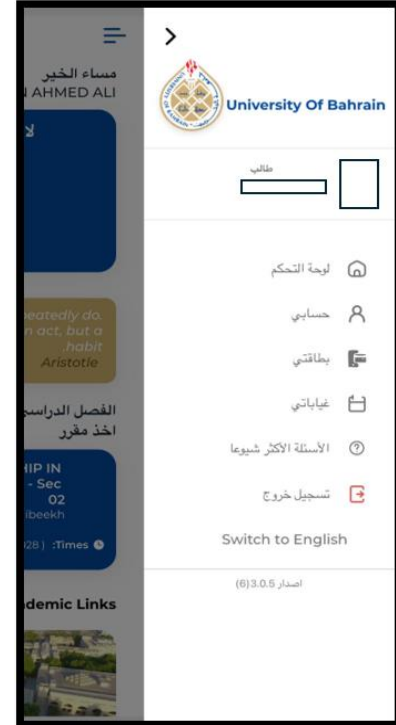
مساء الخير
AHMED ALI

لا

peatedly do.
n act, but a
habit.
Aristotle

الفصل الدراسي
اخذ مقرر

HIP IN
- Sec
02
ibeekh
28) :Times

demic Links

>

University Of Bahrain

طالب

لوحة التحكم
حسابي
بطاقتي
غياباتي
الأسئلة الأكثر شيوعا
تسجيل خروج
Switch to English

اصدار 3.0.5(6)